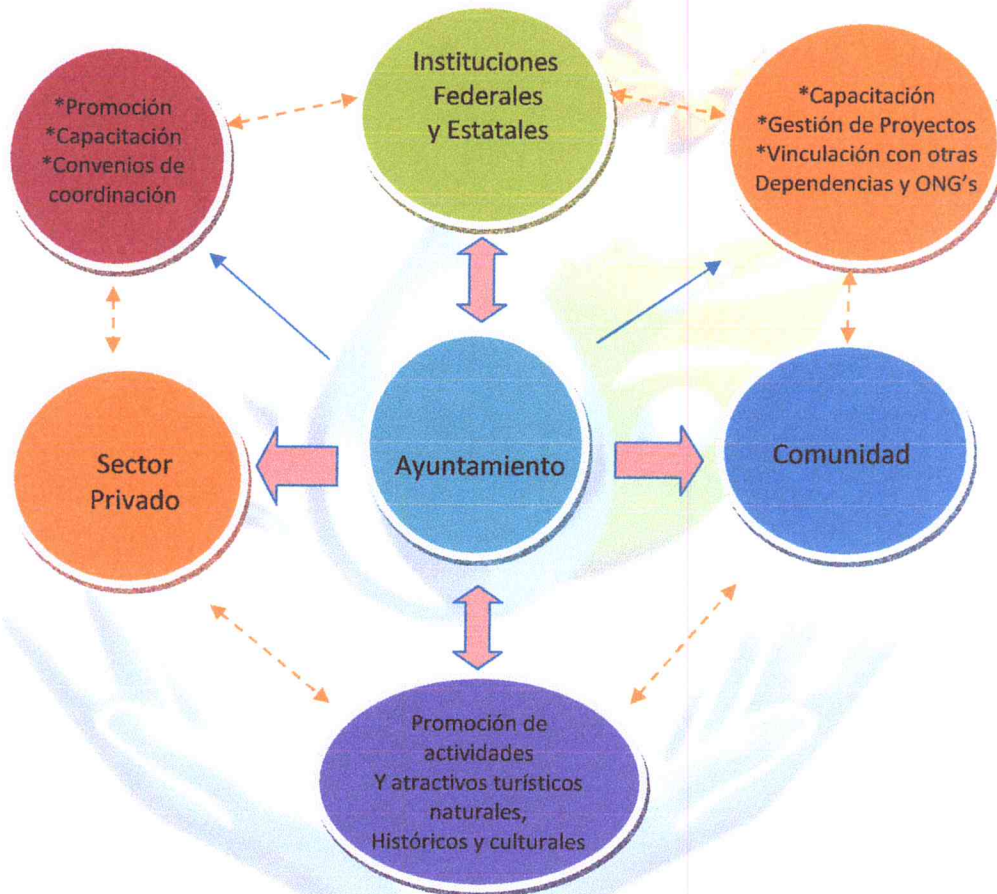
*Promoción
*Capacitación
*Convenios de coordinación

Instituciones Federales y Estatales

*Capacitación
*Gestión de Proyectos
*Vinculación con otras Dependencias y ONG's

Sector Privado

Ayuntamiento

Comunidad

Promoción de actividades
Y atractivos turísticos naturales,
Históricos y culturales